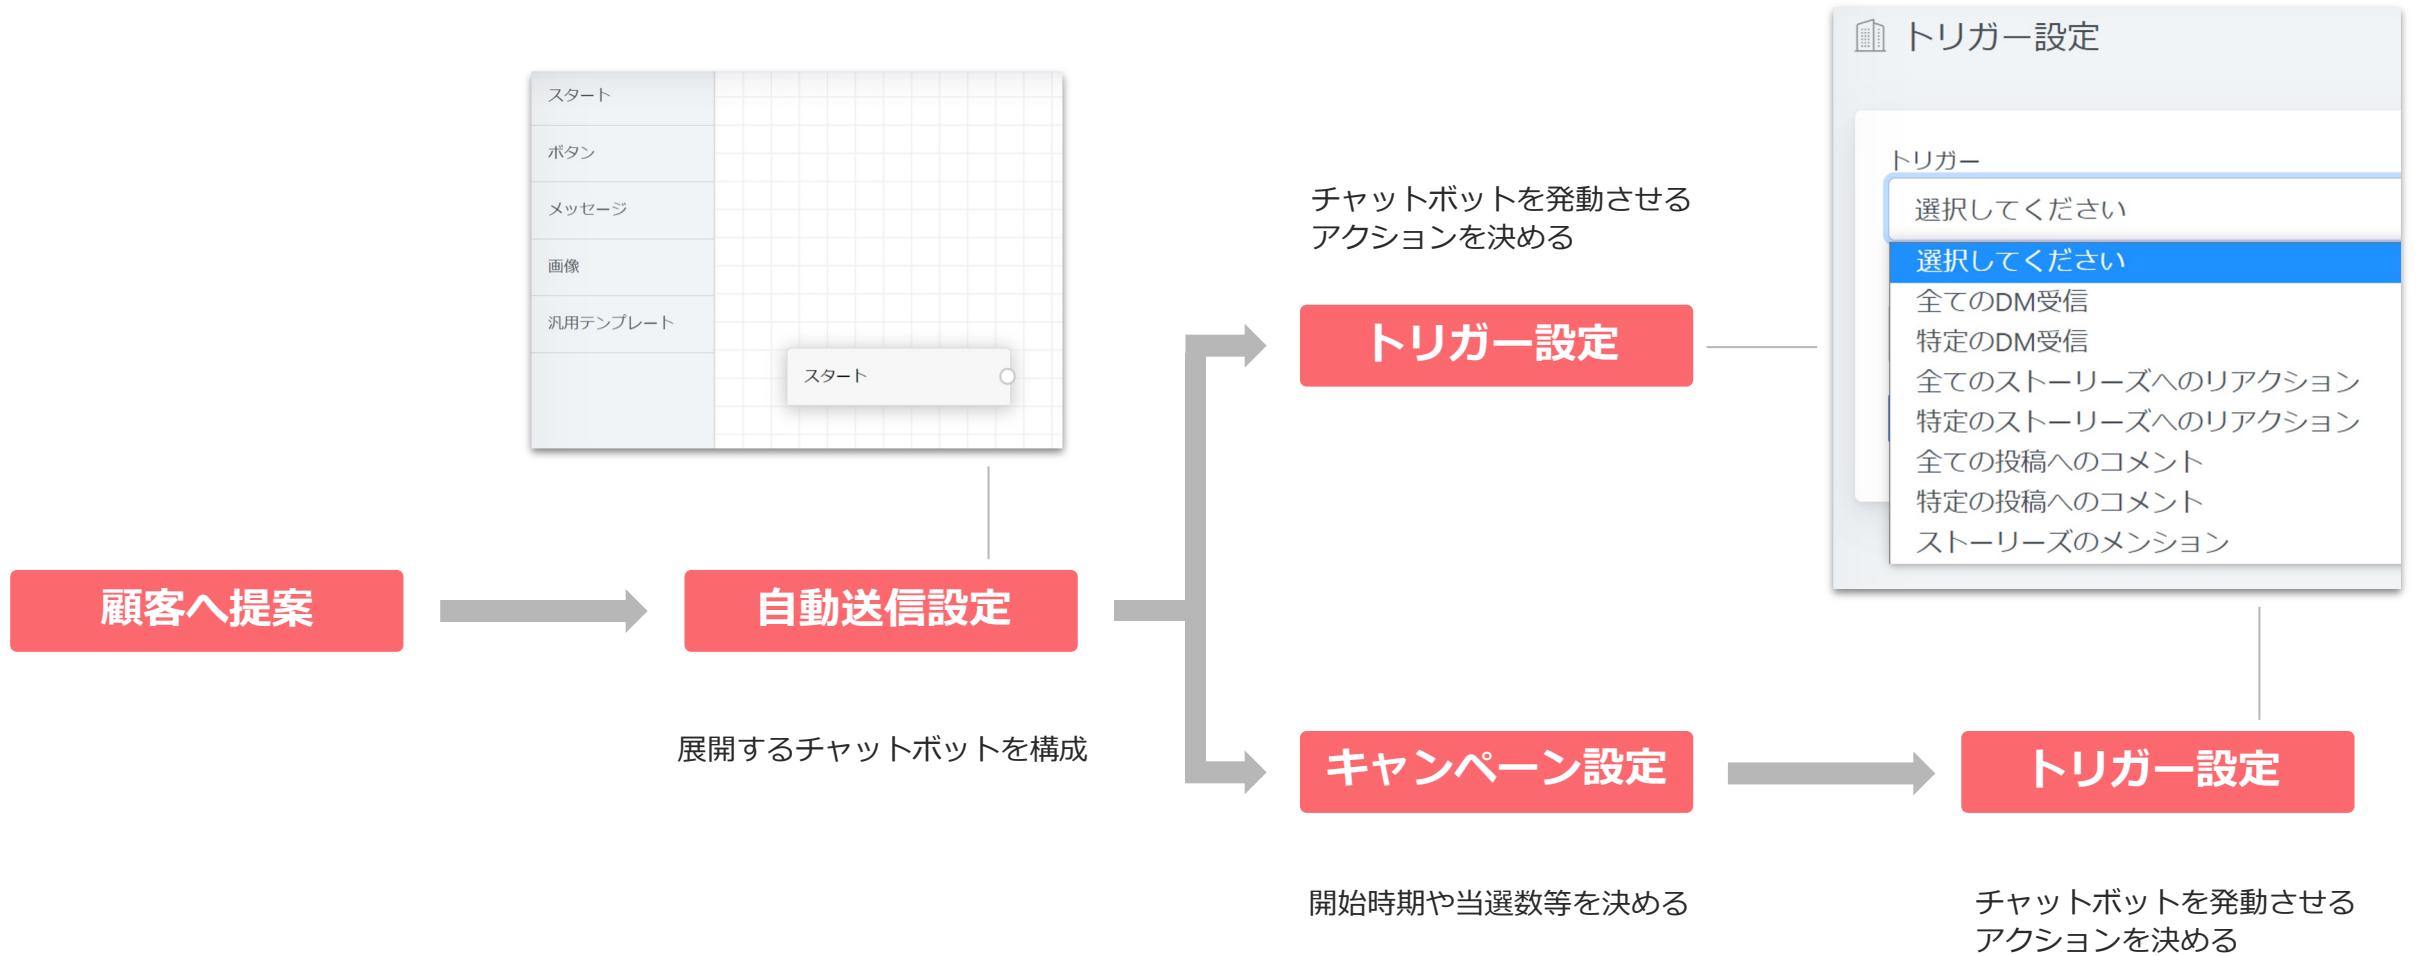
スタート
ボタン
メッセージ
画像
汎用テンプレート
スタート

トリガー設定
トリガー
選択してください
選択してください
全てのDM受信
特定のDM受信
全てのストーリーズへのリアクション
特定のストーリーズへのリアクション
全ての投稿へのコメント
特定の投稿へのコメント
ストーリーズのメンション

チャットボットを発動させるアクションを決める

トリガー設定

顧客へ提案

自動送信設定

展開するチャットボットを構成

キャンペーン設定

開始時期や当選数等を決める

トリガー設定

チャットボットを発動させるアクションを決める